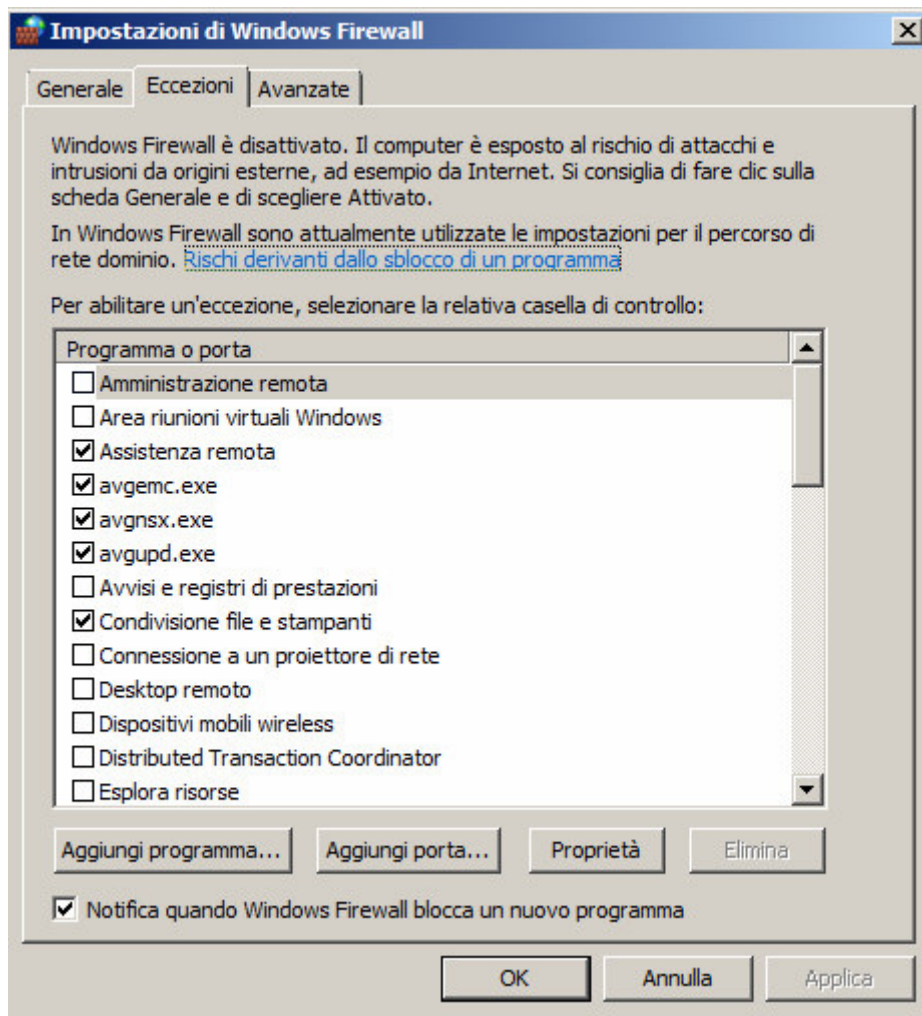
Impostazioni di Windows Firewall

Generale | Eccezioni | Avanzate

Windows Firewall è disattivato. Il computer è esposto al rischio di attacchi e intrusioni da origini esterne, ad esempio da Internet. Si consiglia di fare clic sulla scheda Generale e di scegliere Attivato.

In Windows Firewall sono attualmente utilizzate le impostazioni per il percorso di rete dominio. Rischi derivanti dallo sblocco di un programma

Per abilitare un'eccezione, selezionare la relativa casella di controllo:

Programma o porta
☐ Amministrazione remota
☐ Area riunioni virtuali Windows
☑ Assistenza remota
☑ avgemc.exe
☑ avgnsx.exe
☑ avgupd.exe
☐ Avvisi e registri di prestazioni
☑ Condivisione file e stampanti
☐ Connessione a un proiettore di rete
☐ Desktop remoto
☐ Dispositivi mobili wireless
☐ Distributed Transaction Coordinator
☐ Esplora risorse

Aggiungi programma... | Aggiungi porta... | Proprietà | Elimina

☑ Notifica quando Windows Firewall blocca un nuovo programma

OK | Annulla | Applica